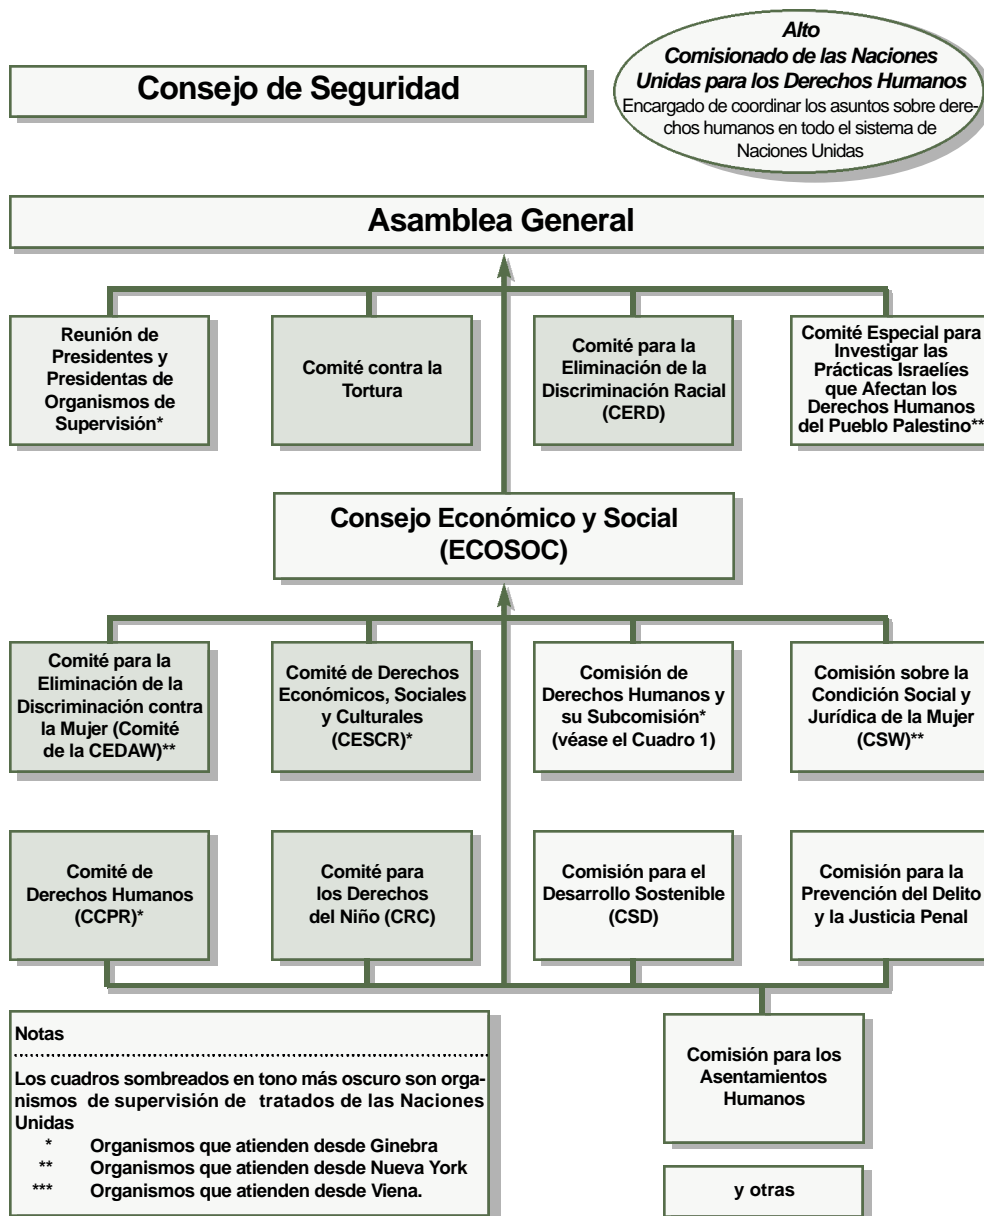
Consejo de Seguridad

Alto Comisionado de las Naciones Unidas para los Derechos Humanos
Encargado de coordinar los asuntos sobre derechos humanos en todo el sistema de Naciones Unidas

Asamblea General

Reunión de Presidentes y Presidentas de Organismos de Supervisión*

Comité contra la Tortura

Comité para la Eliminación de la Discriminación Racial (CERD)

Comité Especial para Investigar las Prácticas Israelíes que Afectan los Derechos Humanos del Pueblo Palestino**

Consejo Económico y Social (ECOSOC)

Comité para la Eliminación de la Discriminación contra la Mujer (Comité de la CEDAW)**

Comité de Derechos Económicos, Sociales y Culturales (CESCR)*

Comisión de Derechos Humanos y su Subcomisión* (véase el Cuadro 1)

Comisión sobre la Condición Social y Jurídica de la Mujer (CSW)**

Comité de Derechos Humanos (CCPR)*

Comité para los Derechos del Niño (CRC)

Comisión para el Desarrollo Sostenible (CSD)

Comisión para la Prevención del Delito y la Justicia Penal

Notas

Los cuadros sombreados en tono más oscuro son organismos de supervisión de tratados de las Naciones Unidas
* Organismos que atienden desde Ginebra
** Organismos que atienden desde Nueva York
*** Organismos que atienden desde Viena.

Comisión para los Asentamientos Humanos

y otras